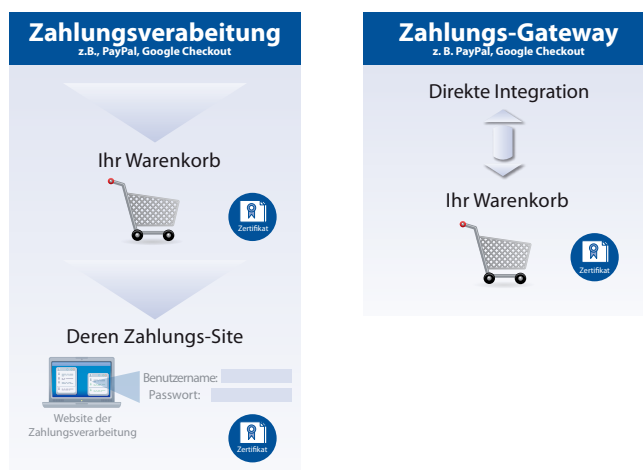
Zahlungsverabeitung
z.B., PayPal, Google Checkout

Ihr Warenkorb

Zertifikat

Deren Zahlungs-Site

Benutzername:
Passwort:

Website der Zahlungsverarbeitung

Zertifikat

Zahlungs-Gateway
z. B. PayPal, Google Checkout

Direkte Integration

Ihr Warenkorb

Zertifikat